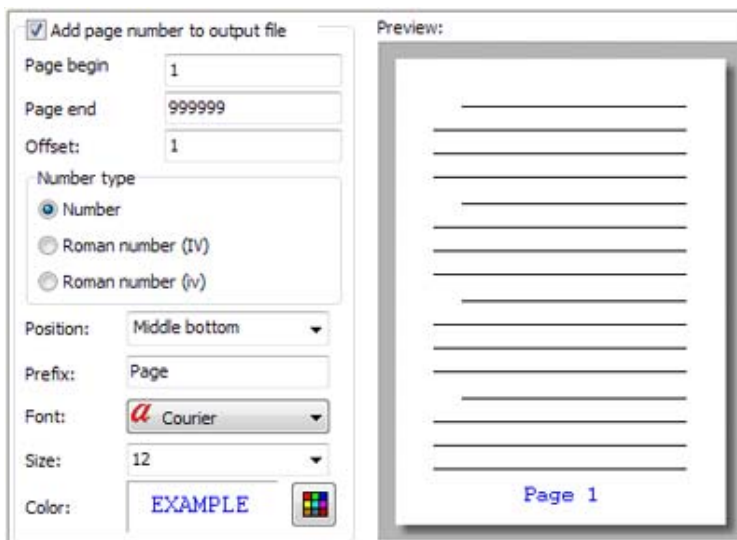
Add page number to output file

Page begin 1

Page end 999999

Offset: 1

Number type

Number

Roman number (IV)

Roman number (iv)

Position: Middle bottom

Prefix: Page

Font: $a$ Courier

Size: 12

Color: EXAMPLE

Preview:

Page 1